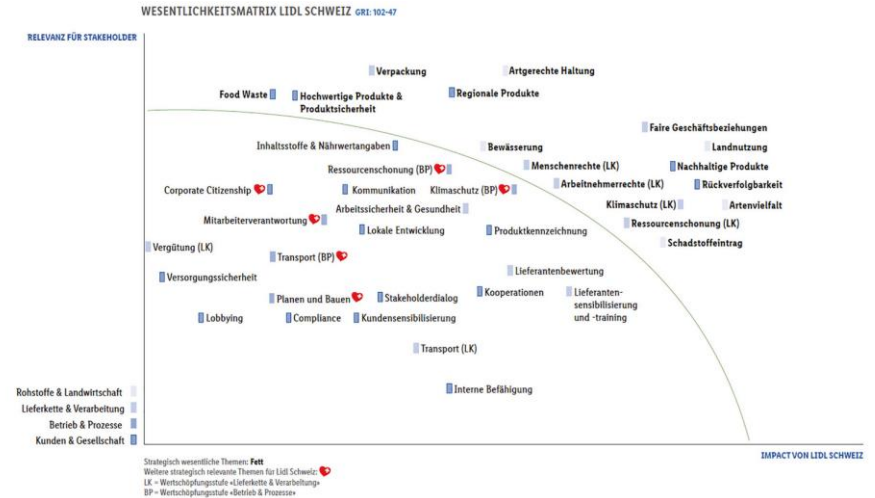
WESENTLICHKEITSMATRIX LIDL SCHWEIZ GRI: 102-47

RELEVANZ FÜR STAKEHOLDER

Verpackung
Artgerechte Haltung
Food Waste
Hochwertige Produkte & Produktsicherheit
Regionale Produkte
Faire Geschäftsbeziehungen
Landnutzung
Inhaltsstoffe & Nährwertangaben
Bewässerung
Nachhaltige Produkte
Ressourcenschonung (BP)
Menschenrechte (LK)
Rückverfolgbarkeit
Corporate Citizenship
Kommunikation
Klimaschutz (BP)
Arbeitnehmerrechte (LK)
Artenvielfalt
Arbeitssicherheit & Gesundheit
Klimaschutz (LK)
Mitarbeiterverantwortung
Ressourcenschonung (LK)
Lokale Entwicklung
Produktkennzeichnung
Schadstoffeintrag
Vergütung (LK)
Transport (BP)
Versorgungssicherheit
Lieferantenbewertung
Planen und Bauen
Stakeholderdialog
Kooperationen
Lieferanten-sensibilisierung und -training
Lobbying
Compliance
Kundensensibilisierung
Transport (LK)
Interne Befähigung

Rohstoffe & Landwirtschaft
Lieferkette & Verarbeitung
Betrieb & Prozesse
Kunden & Gesellschaft

IMPACT VON LIDL SCHWEIZ

Strategisch wesentliche Themen: Fett
Weitere strategisch relevante Themen für Lidl Schweiz:
LK = Wertschöpfungsstufe «Lieferkette & Verarbeitung»
BP = Wertschöpfungsstufe «Betrieb & Prozesse»